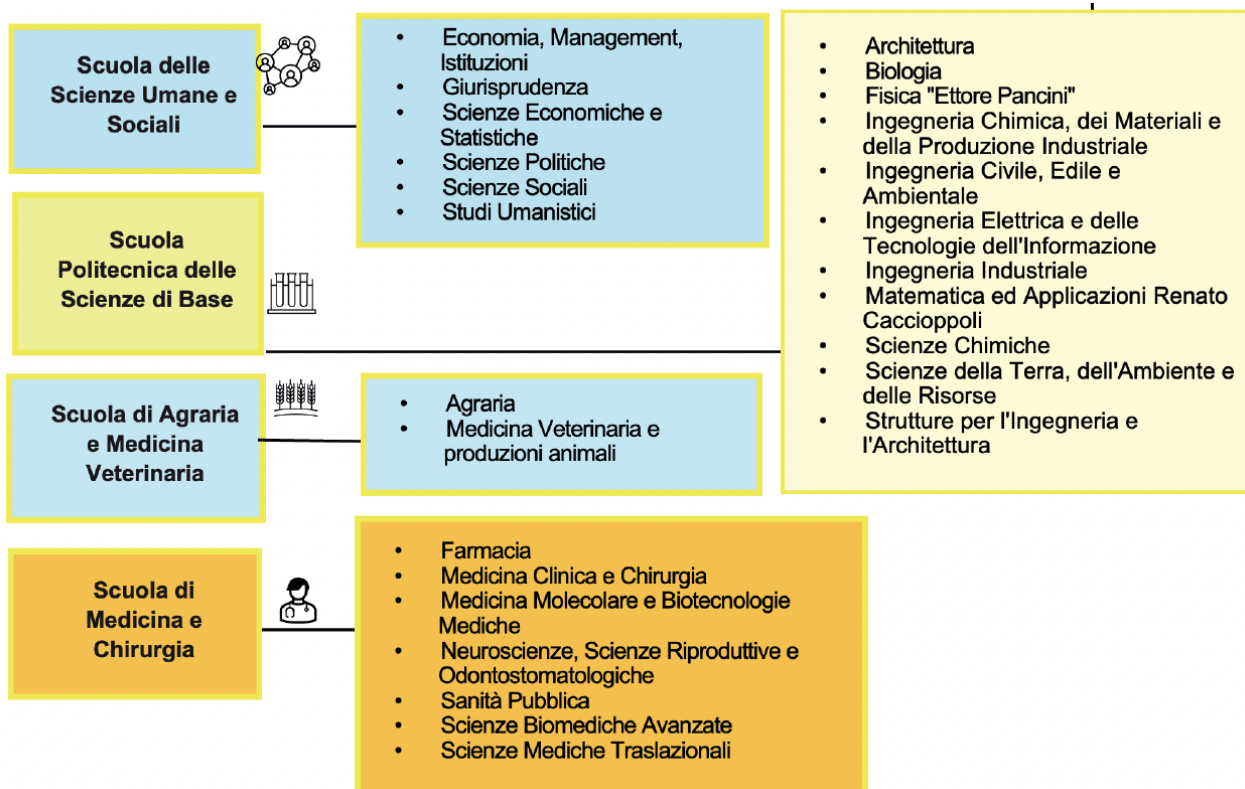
Scuola delle Scienze Umane e Sociali

- Economia, Management, Istituzioni
- Giurisprudenza
- Scienze Economiche e Statistiche
- Scienze Politiche
- Scienze Sociali
- Studi Umanistici

Scuola Politecnica delle Scienze di Base

- Architettura
- Biologia
- Fisica "Ettore Pancini"
- Ingegneria Chimica, dei Materiali e della Produzione Industriale
- Ingegneria Civile, Edile e Ambientale
- Ingegneria Elettrica e delle Tecnologie dell'Informazione
- Ingegneria Industriale
- Matematica ed Applicazioni Renato Caccioppoli
- Scienze Chimiche
- Scienze della Terra, dell'Ambiente e delle Risorse
- Strutture per l'Ingegneria e l'Architettura

Scuola di Agraria e Medicina Veterinaria

- Agraria
- Medicina Veterinaria e produzioni animali

Scuola di Medicina e Chirurgia

- Farmacia
- Medicina Clinica e Chirurgia
- Medicina Molecolare e Biotecnologie Mediche
- Neuroscienze, Scienze Riproduttive e Odontostomatologiche
- Sanità Pubblica
- Scienze Biomediche Avanzate
- Scienze Mediche Traslazionali